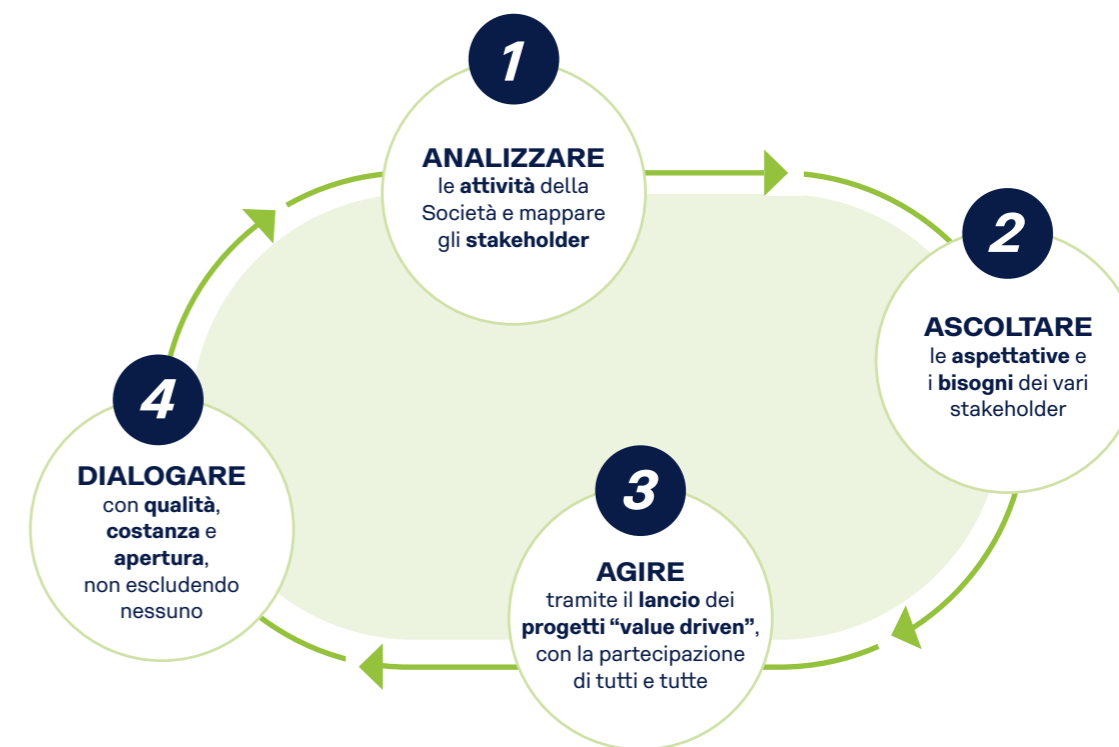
1

ANALIZZARE
le attività della Società e mappare gli stakeholder

2

ASCOLTARE
le aspettative e i bisogni dei vari stakeholder

3

AGIRE
tramite il lancio dei progetti "value driven", con la partecipazione di tutti e tutte

4

DIALOGARE
con qualità, costanza e apertura, non escludendo nessuno